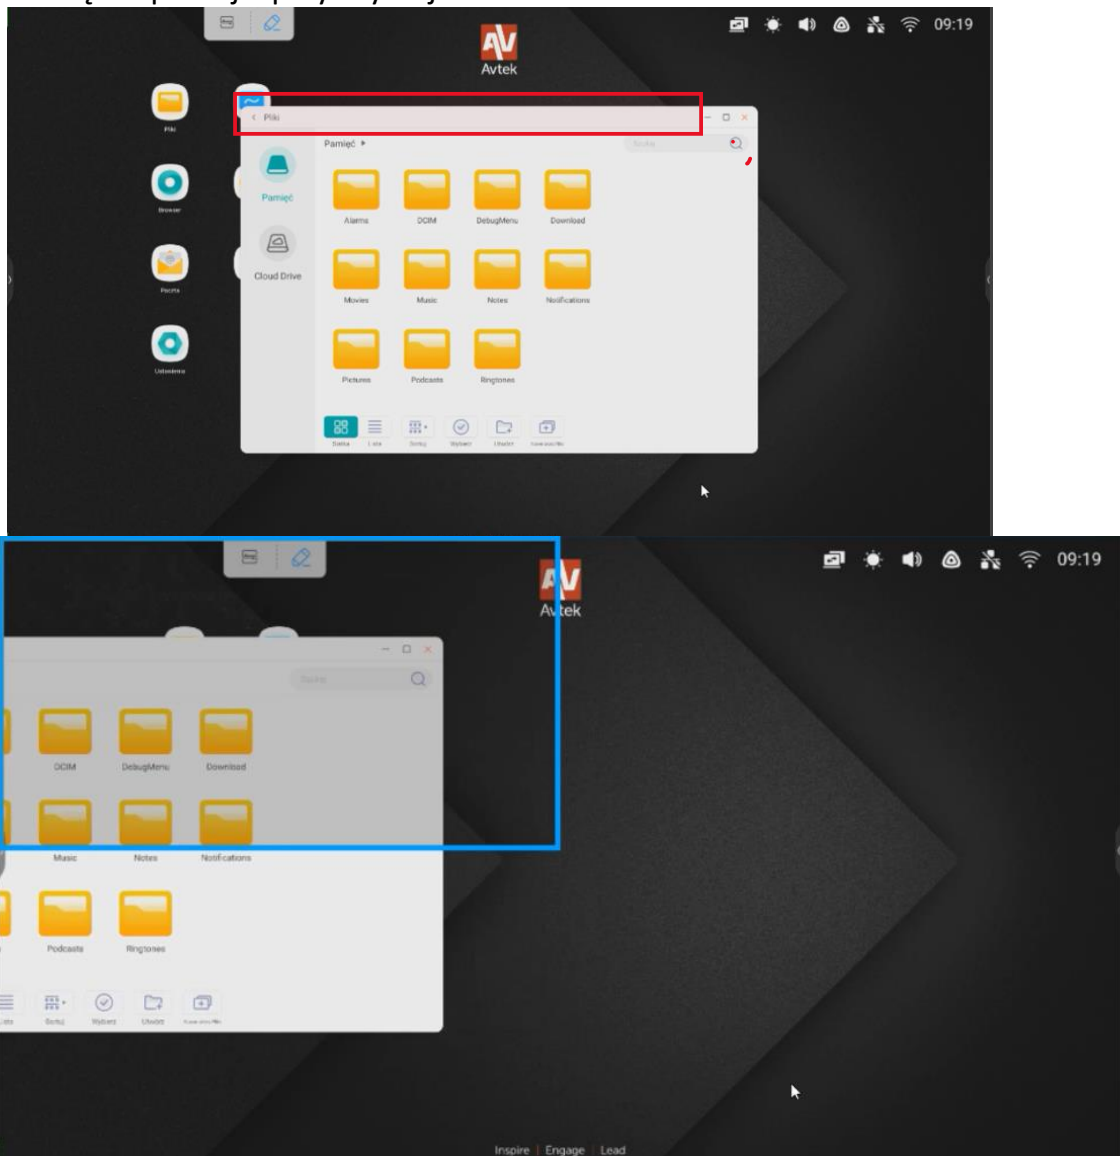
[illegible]

09:19

Avtek

Pliki

Browser

Poczta

Ustawienia

Pliki

Pamięć ▸

Szukaj

Pamięć

Cloud Drive

Alarms

DCIM

DebugMenu

Download

Movies

Music

Notes

Notifications

Pictures

Podcasts

Ringtones

Siatka

Lista

Sortuj

Wybierz

Utwórz

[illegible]

09:19

Avtek

Szukaj

DCIM

DebugMenu

Download

Music

Notes

Notifications

Podcasts

Ringtones

Lista

Sortuj

Wybierz

Utwórz

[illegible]

Inspire | Engage | Lead